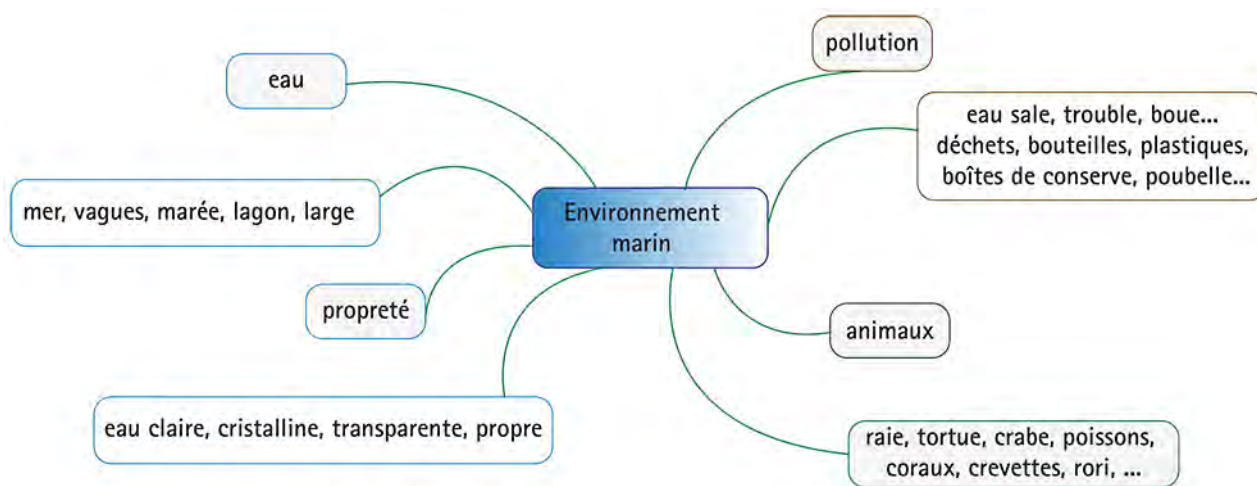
eau

pollution

eau sale, trouble, boue... déchets, bouteilles, plastiques, boîtes de conserve, poubelle...

mer, vagues, marée, lagon, large

Environnement marin

propreté

animaux

eau claire, cristalline, transparente, propre

raie, tortue, crabe, poissons, coraux, crevettes, rori, ...